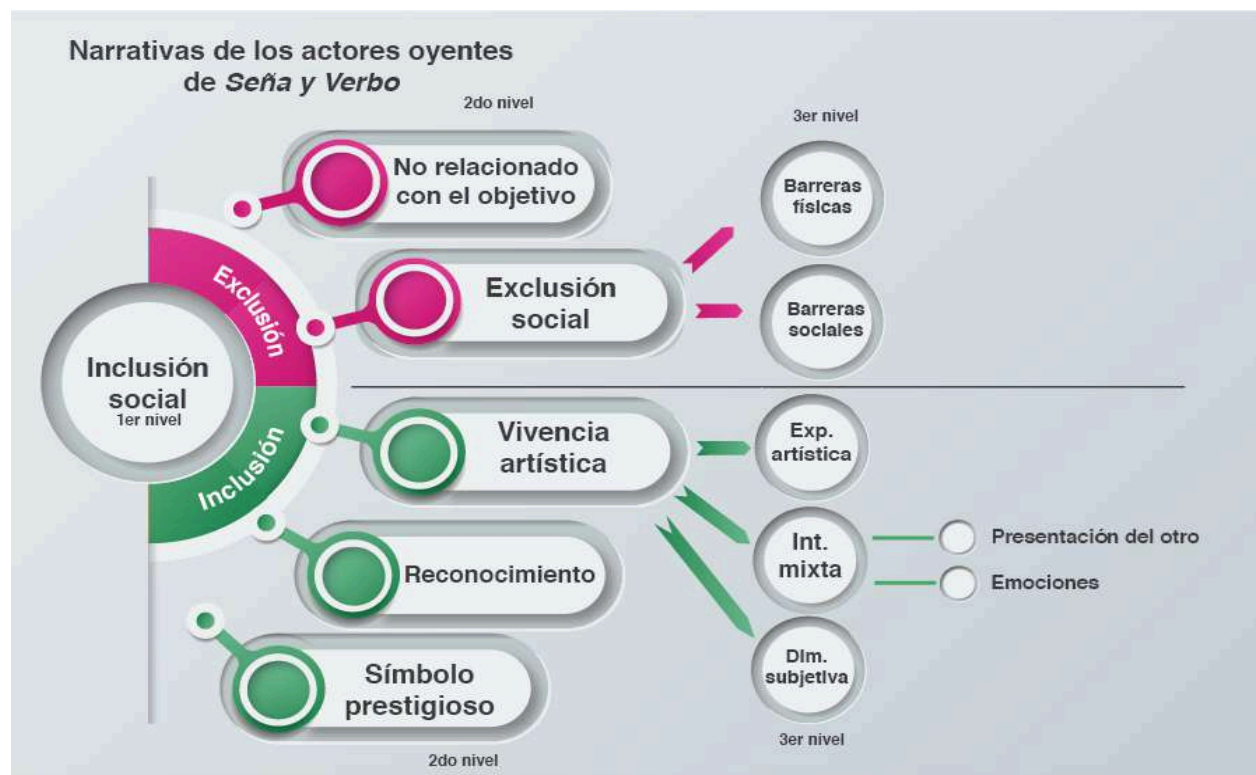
Narrativas de los actores oyentes de *Seña y Verbo*

2do nivel

3er nivel

No relacionado con el objetivo

Barreras físicas

Exclusión

Exclusión social

Barreras sociales

Inclusión social
1er nivel

Inclusión

Vivencia artística

Exp. artística

Int. mixta

Presentación del otro

Emociones

Reconocimiento

Dim. subjetiva

Símbolo prestigioso

2do nivel

3er nivel